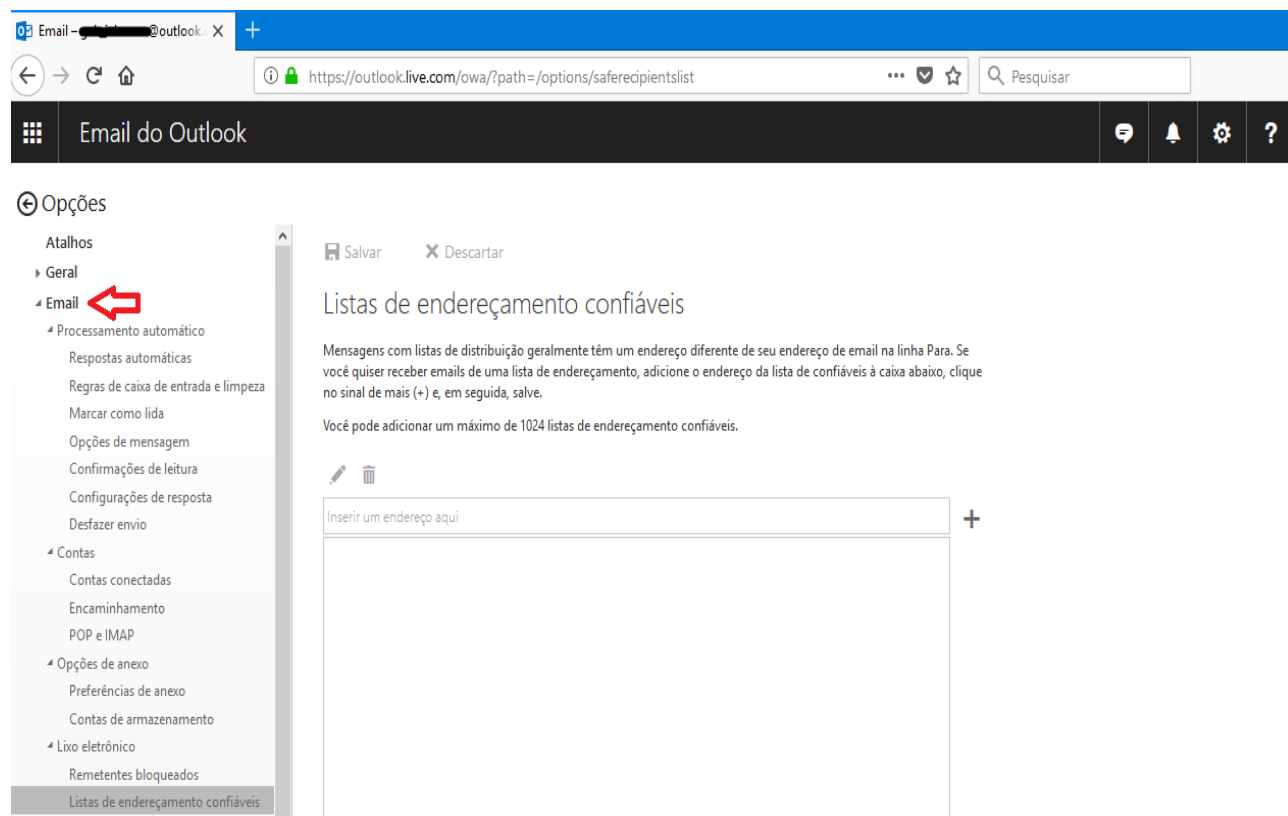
Email – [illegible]@outlook.c ×
+
https://outlook.live.com/owa/?path=/options/saferecipientslist
Pesquisar

Email do Outlook

Opções

Atalhos
Geral
Email
Processamento automático
Respostas automáticas
Regras de caixa de entrada e limpeza
Marcar como lida
Opções de mensagem
Confirmações de leitura
Configurações de resposta
Desfazer envio
Contas
Contas conectadas
Encaminhamento
POP e IMAP
Opções de anexo
Preferências de anexo
Contas de armazenamento
Lixo eletrônico
Remetentes bloqueados
Listas de endereçamento confiáveis

Salvar
Descartar

Listas de endereçamento confiáveis

Mensagens com listas de distribuição geralmente têm um endereço diferente de seu endereço de email na linha Para. Se você quiser receber emails de uma lista de endereçamento, adicione o endereço da lista de confiáveis à caixa abaixo, clique no sinal de mais (+) e, em seguida, salve.

Você pode adicionar um máximo de 1024 listas de endereçamento confiáveis.

Inserir um endereço aqui
+